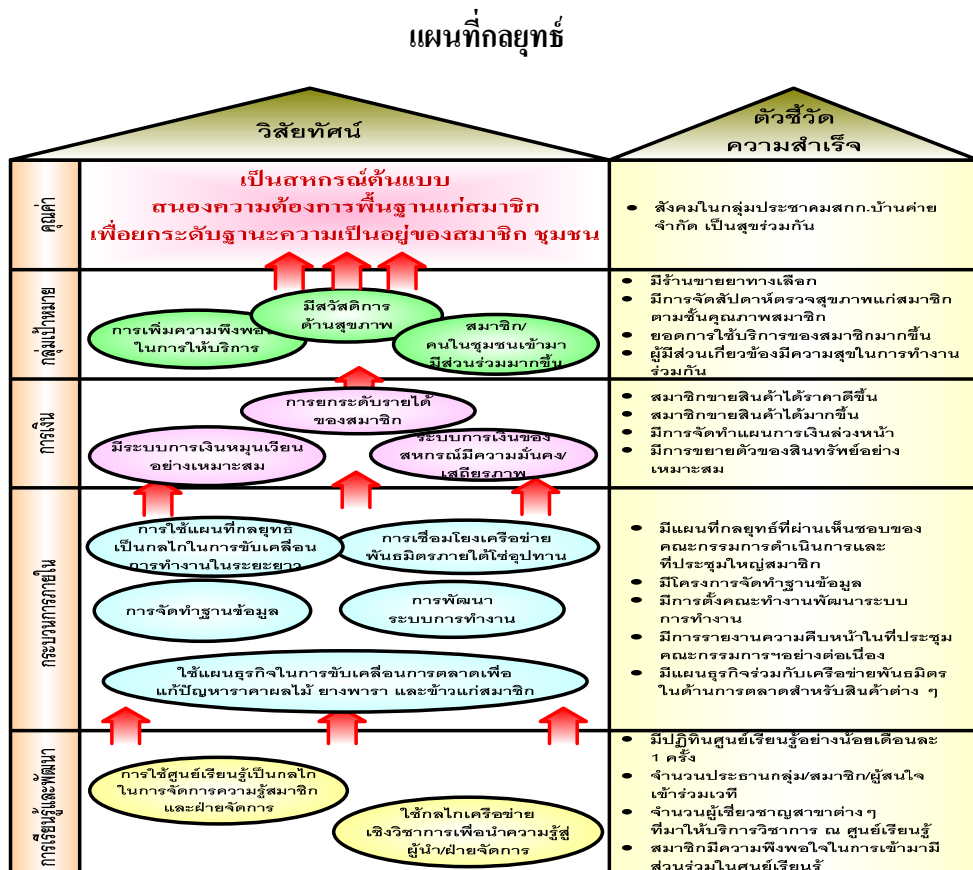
แผนที่กลยุทธ์

วิสัยทัศน์

ตัวชี้วัด ความสำเร็จ

คุณค่า

เป็นสหกรณ์ต้นแบบ สนองความต้องการพื้นฐานแก่สมาชิก เพื่อยกระดับฐานะความเป็นอยู่ของสมาชิก ชุมชน

• สังคมในกลุ่มประชาคมสกก.บ้านค่าย จำกัด เป็นสุขร่วมกัน

กลุ่มเป้าหมาย

การเพิ่มความพึงพอใจ ในการให้บริการ

มีสวัสดิการ ด้านสุขภาพ

สมาชิก/ คนในชุมชนเข้ามา มีส่วนร่วมมากขึ้น

• มีร้านขายยาทางเลือก
• มีการจัดสัปดาห์ตรวจสุขภาพแก่สมาชิกตามชั้นคุณภาพสมาชิก
• ยอดการใช้บริการของสมาชิกมากขึ้น
• ผู้มีส่วนเกี่ยวข้องมีความสุขในการทำงานร่วมกัน

การเงิน

การยกระดับรายได้ ของสมาชิก

มีระบบการเงินหมุนเวียน อย่างเหมาะสม

ระบบการเงินของ สหกรณ์มีความมั่นคง/ เสถียรภาพ

• สมาชิกขายสินค้าได้ราคาดีขึ้น
• สมาชิกขายสินค้าได้มากขึ้น
• มีการจัดทำแผนการเงินล่วงหน้า
• มีการขยายตัวของสินทรัพย์อย่างเหมาะสม

กระบวนการภายใน

การใช้แผนที่กลยุทธ์ เป็นกลไกในการขับเคลื่อน การทำงานในระยะยาว

การเชื่อมโยงเครือข่าย พันธมิตรภายใต้โซ่อุปทาน

การจัดทำฐานข้อมูล

การพัฒนา ระบบการทำงาน

ใช้แผนธุรกิจในการขับเคลื่อนการตลาดเพื่อ แก้ปัญหาราคาผลไม้ ยางพารา และข้าวแก่สมาชิก

• มีแผนที่กลยุทธ์ที่ผ่านเห็นชอบของคณะกรรมการดำเนินการและที่ประชุมใหญ่สมาชิก
• มีโครงการจัดทำฐานข้อมูล
• มีการตั้งคณะทำงานพัฒนาระบบการทำงาน
• มีการรายงานความคืบหน้าในที่ประชุมคณะกรรมการฯอย่างต่อเนื่อง
• มีแผนธุรกิจร่วมกับเครือข่ายพันธมิตรในด้านการตลาดสำหรับสินค้าต่าง ๆ

การเรียนรู้และพัฒนา

การใช้ศูนย์เรียนรู้เป็นกลไก ในการจัดการความรู้สมาชิก และฝ่ายจัดการ

ใช้กลไกเครือข่าย เชิงวิชาการเพื่อนำความรู้สู่ ผู้นำ/ฝ่ายจัดการ

• มีปฏิทินศูนย์เรียนรู้อย่างน้อยเดือนละ 1 ครั้ง
• จำนวนประธานกลุ่ม/สมาชิก/ผู้สนใจเข้าร่วมเวที
• จำนวนผู้เชี่ยวชาญสาขาต่าง ๆ ที่มาให้บริการวิชาการ ณ ศูนย์เรียนรู้
• สมาชิกมีความพึงพอใจในการเข้ามามีส่วนร่วมในศูนย์เรียนรู้